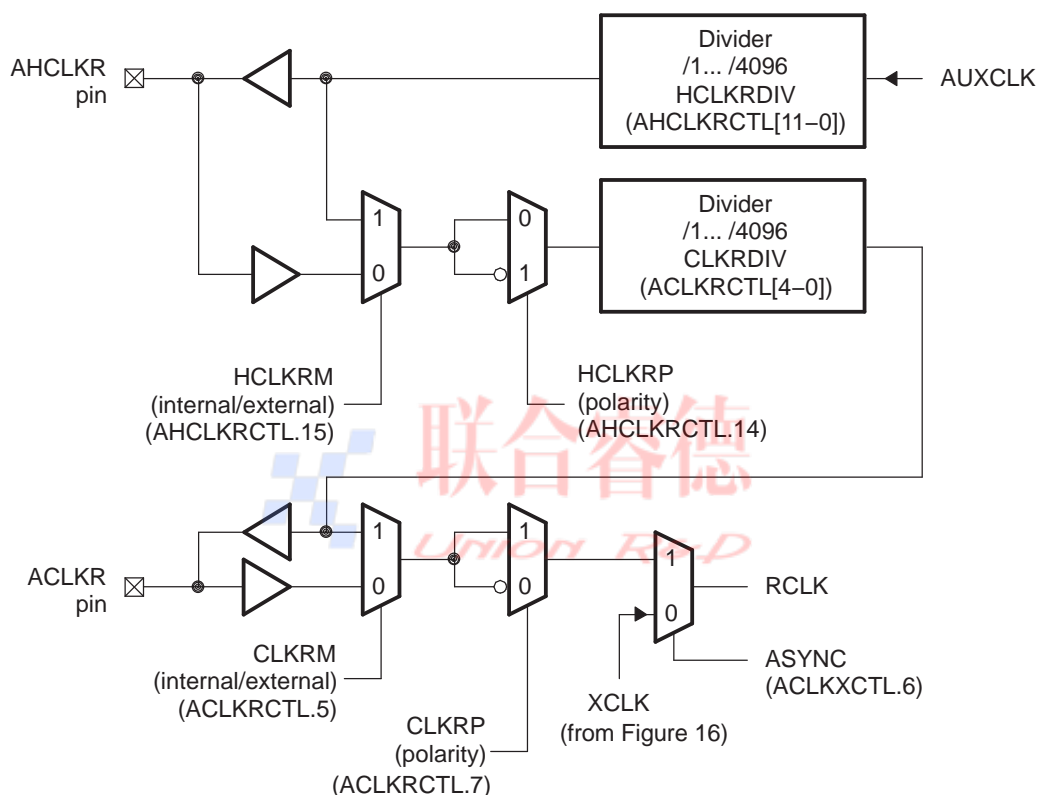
AHCLKR pin

Divider
/1... /4096
HCLKRDIV
(AHCLKRCTL[11–0])

AUXCLK

1
0

0
1

Divider
/1... /4096
CLKRDIV
(ACLKRCTL[4–0])

HCLKRM
(internal/external)
(AHCLKRCTL.15)

HCLKRP
(polarity)
(AHCLKRCTL.14)

联合睿德
UNION R&D

ACLKR pin

1
0

1
0

1
0

RCLK

CLKRM
(internal/external)
(ACLKRCTL.5)

ASYNC
(ACLKXCTL.6)

XCLK
(from Figure 16)

CLKRP
(polarity)
(ACLKRCTL.7)